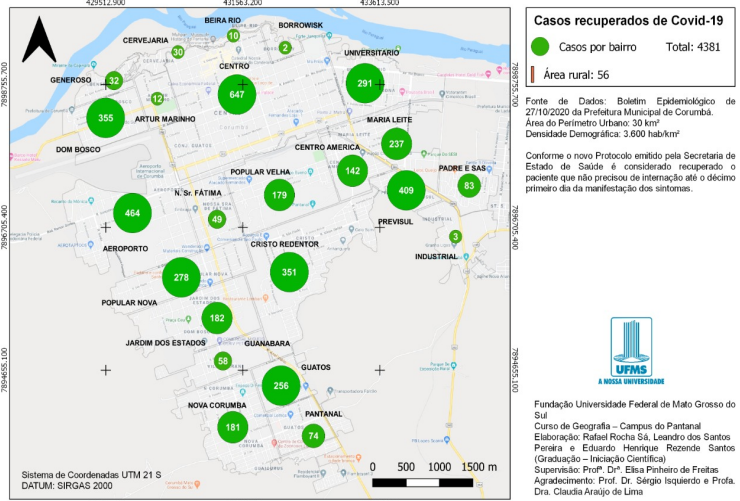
429512.900 431563.200 433613.500

7898755.700 7896705.400 7894655.100

BEIRA RIO
BORROWISK
CERVEJARIA
10
2
30
CENTRO
UNIVERSITARIO
GENEROSO
32
647
291
12
ARTUR MARINHO
355
MARIA LEITE
DOM BOSCO
237
CENTRO AMERICA
PADRE E SAS
POPULAR VELHA
142
409
83
N. Sr. FÁTIMA
179
464
49
PREVISUL
AEROPORTO
CRISTO REDENTOR
3
INDUSTRIAL
278
351
POPULAR NOVA
182
JARDIM DOS ESTADOS
GUANABARA
58
GUATOS
256
NOVA CORUMBA
PANTANAL
181
74

Sistema de Coordenadas UTM 21 S
DATUM: SIRGAS 2000

0 500 1000 1500 m

Casos recuperados de Covid-19

Casos por bairro
Total: 4381

Área rural: 56

Fonte de Dados: Boletim Epidemiológico de 27/10/2020 da Prefeitura Municipal de Corumbá.
Área do Perímetro Urbano: 30 km²
Densidade Demográfica: 3.600 hab/km²

Conforme o novo Protocolo emitido pela Secretaria de Estado de Saúde é considerado recuperado o paciente que não precisou de internação até o décimo primeiro dia da manifestação dos sintomas.

UFMS
A NOSSA UNIVERSIDADE

Fundação Universidade Federal de Mato Grosso do Sul
Curso de Geografia – Campus do Pantanal
Elaboração: Rafael Rocha Sá, Leandro dos Santos Pereira e Eduardo Henrique Rezende Santos (Graduação – Iniciação Científica)
Supervisão: Profª. Drª. Elisa Pinheiro de Freitas
Agradecimento: Prof. Dr. Sérgio Isquierdo e Profa. Dra. Claudia Araújo de Lima